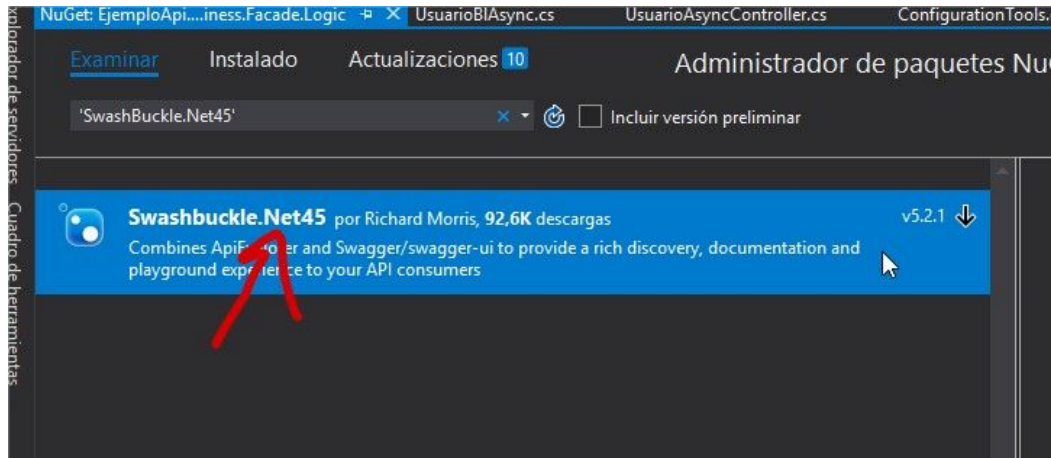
NuGet: EjemploApi....iness.Facade.Logic ⊕ ✕ UsuarioBlAsync.cs UsuarioAsyncController.cs ConfigurationTools.

xplorador de servidores Cuadro de herramientas

Examinar Instalado Actualizaciones 10 Administrador de paquetes Nu

'SwashBuckle.Net45' ✕ ▾ Incluir versión preliminar

Swashbuckle.Net45 por Richard Morris, 92,6K descargas v5.2.1

Combines ApiE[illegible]orer and Swagger/swagger-ui to provide a rich discovery, documentation and playground expe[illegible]ce to your API consumers